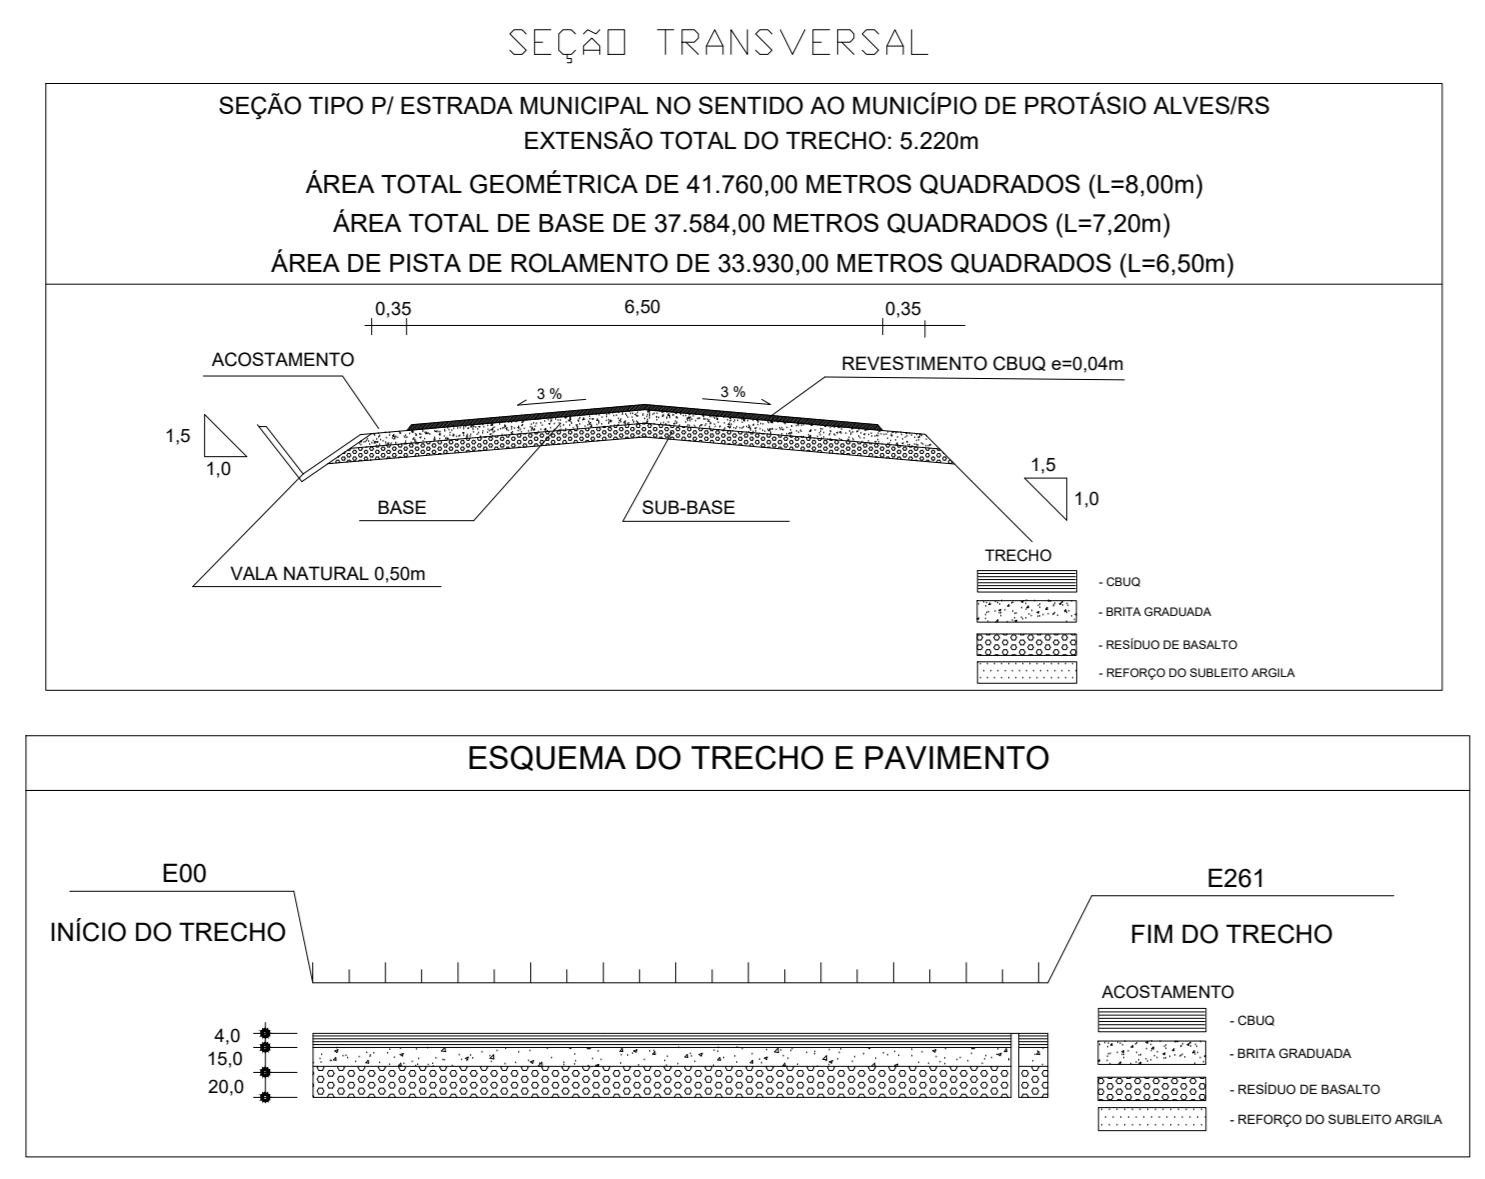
SEÇÃO TRANSVERSAL

SEÇÃO TIPO P/ ESTRADA MUNICIPAL NO SENTIDO AO MUNICÍPIO DE PROTÁSIO ALVES/RS
EXTENSÃO TOTAL DO TRECHO: 5.220m

ÁREA TOTAL GEOMÉTRICA DE 41.760,00 METROS QUADRADOS (L=8,00m)
ÁREA TOTAL DE BASE DE 37.584,00 METROS QUADRADOS (L=7,20m)
ÁREA DE PISTA DE ROLAMENTO DE 33.930,00 METROS QUADRADOS (L=6,50m)

0,35
6,50
0,35

ACOSTAMENTO
REVESTIMENTO CBUQ e=0,04m
3 %
3 %
1,5
1,0
1,5
1,0
BASE
SUB-BASE
VALA NATURAL 0,50m

TRECHO
- CBUQ
- BRITA GRADUADA
- RESÍDUO DE BASALTO
- REFORÇO DO SUBLEITO ARGILA

ESQUEMA DO TRECHO E PAVIMENTO

E00
INÍCIO DO TRECHO
E261
FIM DO TRECHO

4,0
15,0
20,0

ACOSTAMENTO
- CBUQ
- BRITA GRADUADA
- RESÍDUO DE BASALTO
- REFORÇO DO SUBLEITO ARGILA